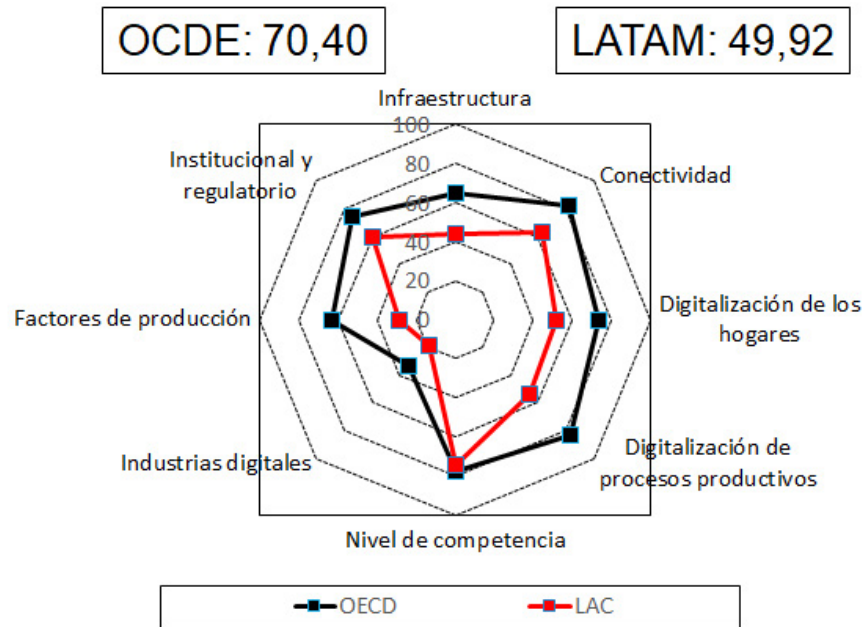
OCDE: 70,40

LATAM: 49,92

Infraestructura

100

80

60

40

20

0

Conectividad

Digitalización de los hogares

Digitalización de procesos productivos

Nivel de competencia

Industrias digitales

Factores de producción

Institucional y regulatorio

OECD

LAC